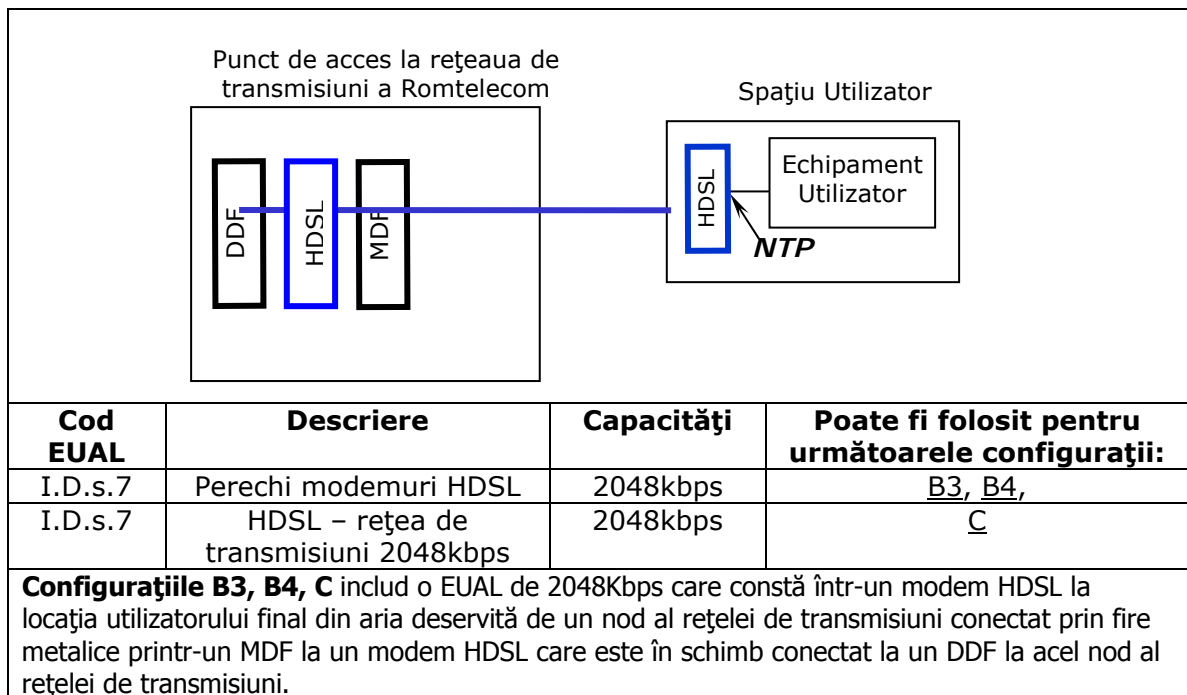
Punct de acces la reţeaua de transmisiuni a Romtelecom

DDF

HDSL

MDF

Spaţiu Utilizator

HDSL

Echipament Utilizator

NTP

| Cod EUAL | Descriere | Capacităţi | Poate fi folosit pentru următoarele configuraţii: |
|---|---|---|---|
| I.D.s.7 | Perechi modemuri HDSL | 2048kbps | B3, B4, |
| I.D.s.7 | HDSL – reţea de transmisiuni 2048kbps | 2048kbps | C |

**Configuraţiile B3, B4, C** includ o EUAL de 2048Kbps care constă într-un modem HDSL la locaţia utilizatorului final din aria deservită de un nod al reţelei de transmisiuni conectat prin fire metalice printr-un MDF la un modem HDSL care este în schimb conectat la un DDF la acel nod al reţelei de transmisiuni.